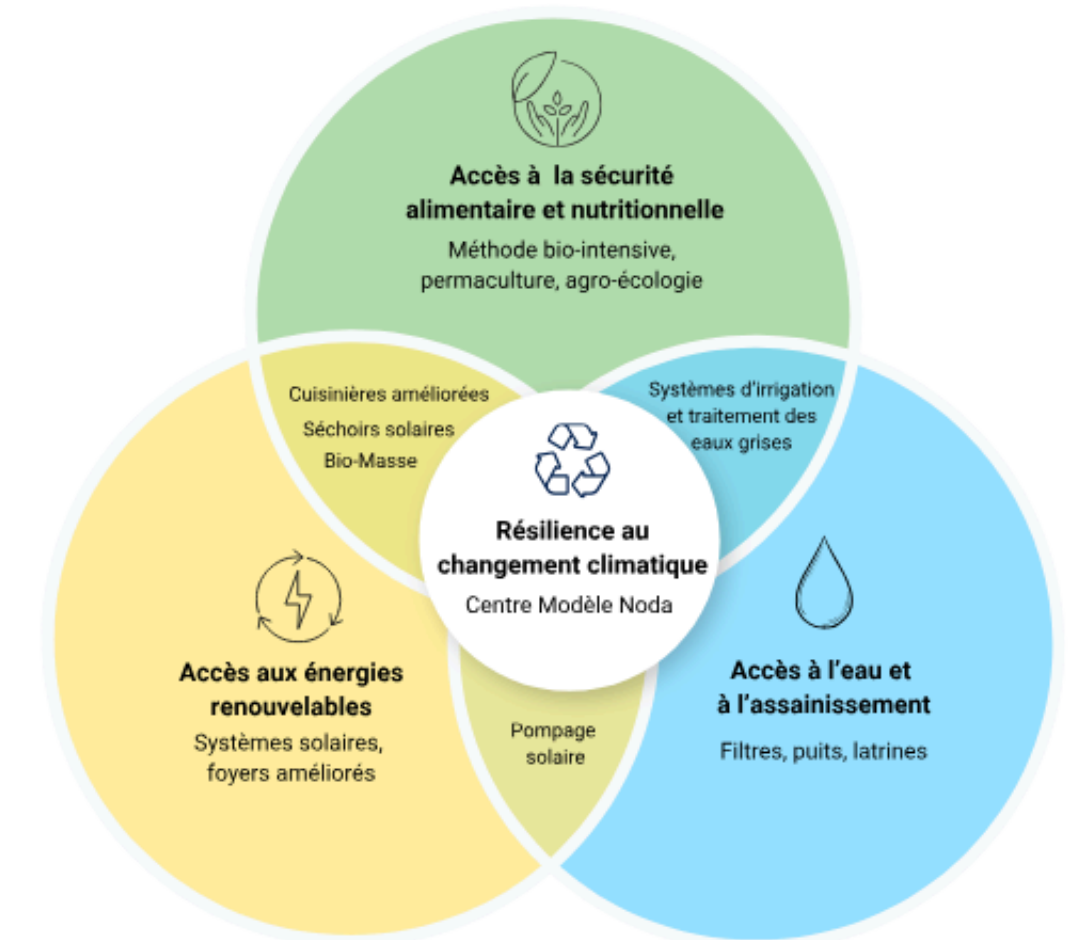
Accès à la sécurité alimentaire et nutritionnelle
Méthode bio-intensive, permaculture, agro-écologie

Cuisinières améliorées
Séchoirs solaires
Bio-Masse

Systèmes d'irrigation et traitement des eaux grises

Résilience au changement climatique
Centre Modèle Noda

Accès aux énergies renouvelables
Systèmes solaires, foyers améliorés

Pompage solaire

Accès à l'eau et à l'assainissement
Filtres, puits, latrines